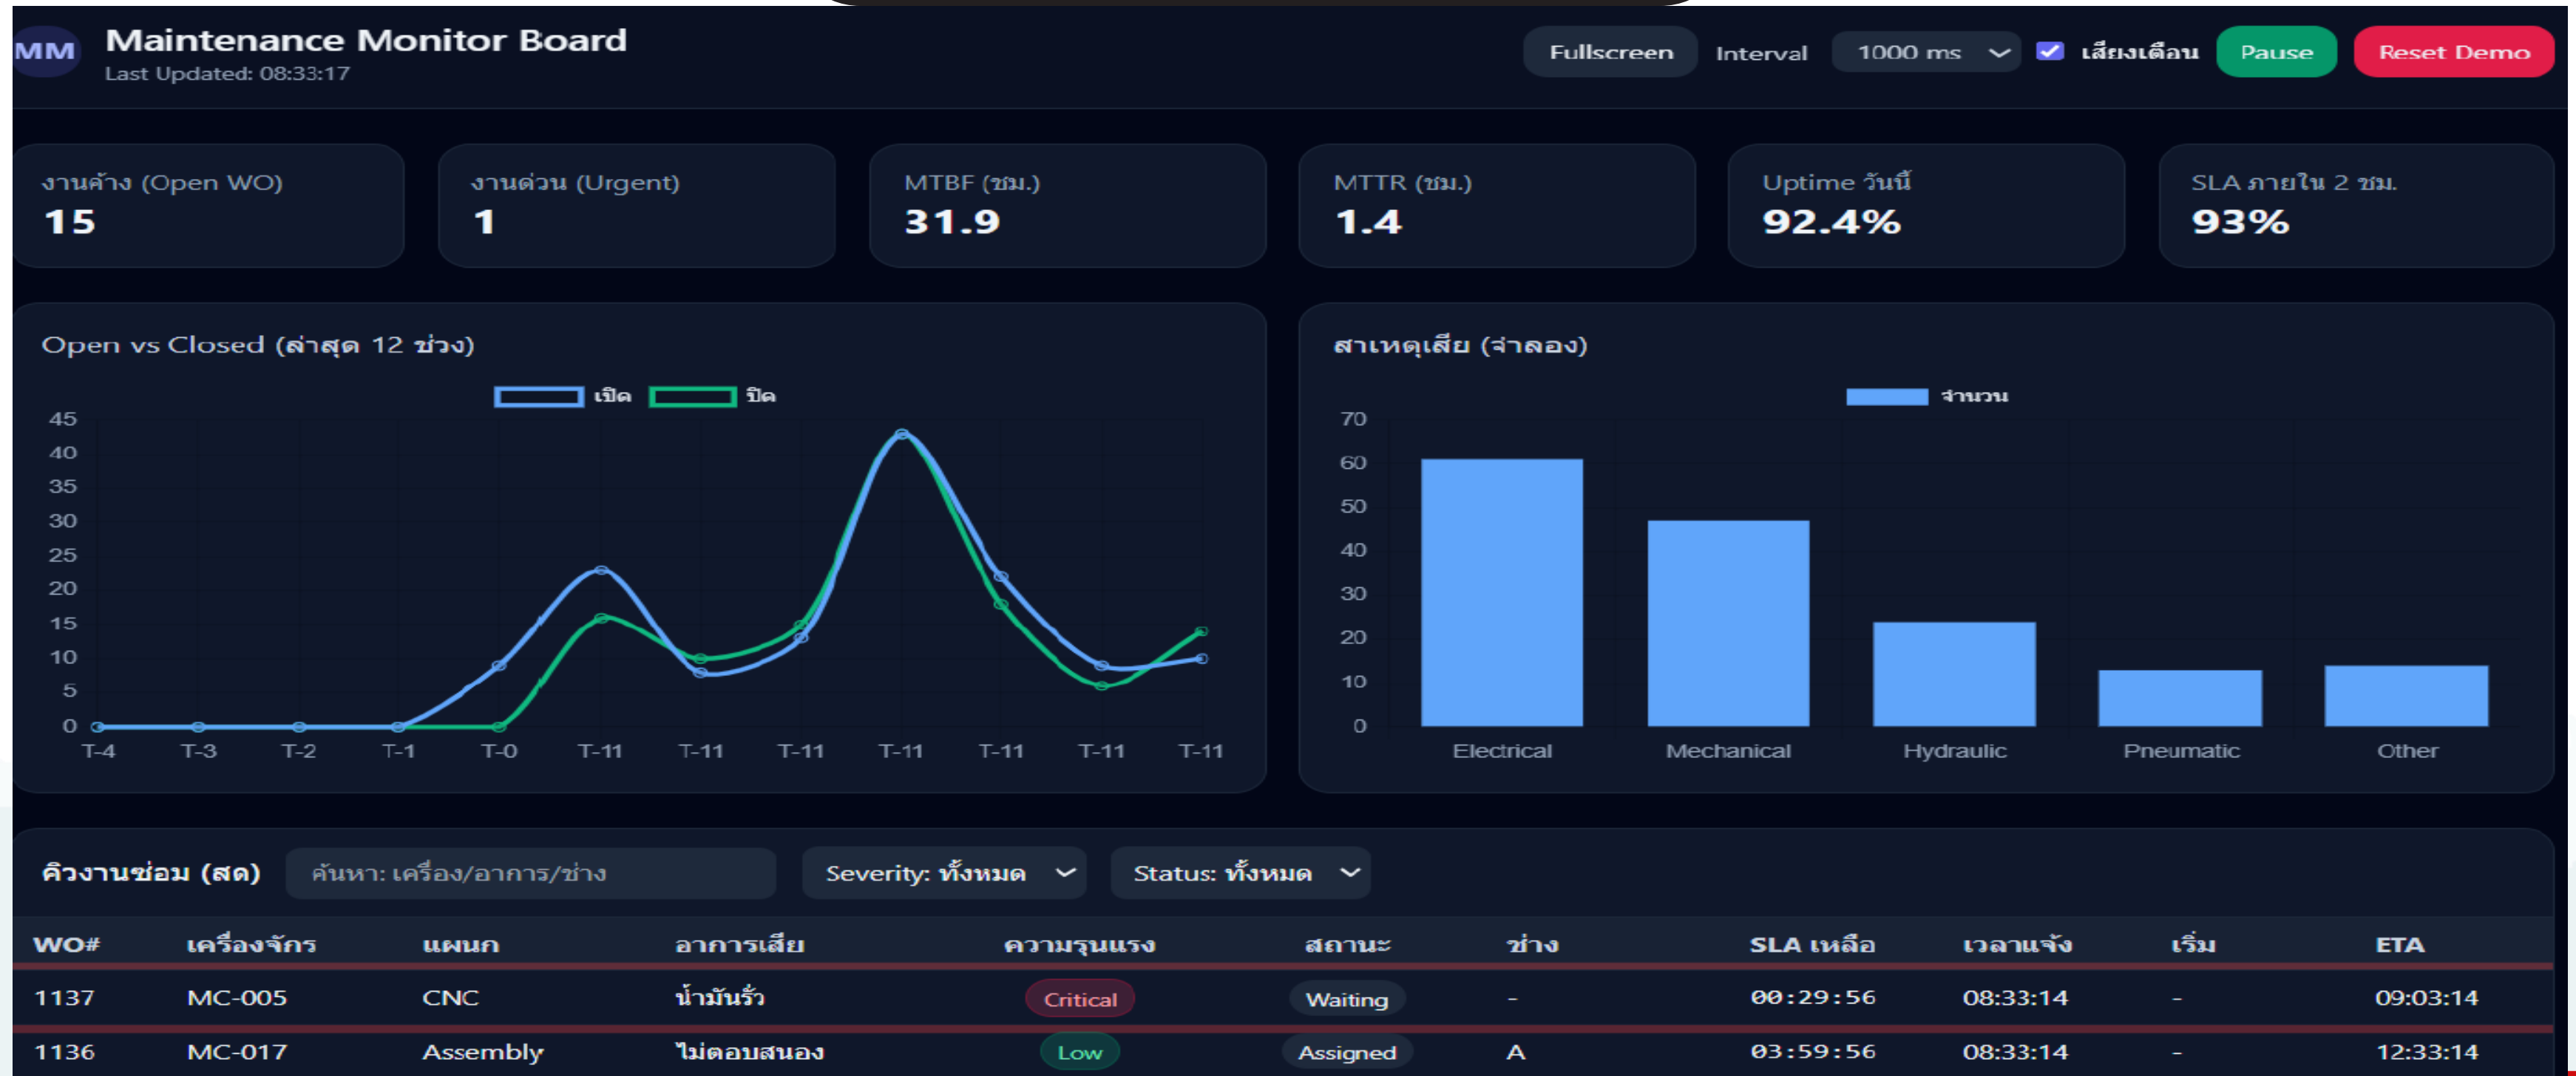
MM Maintenance Monitor Board
Last Updated: 08:33:17

Fullscreen Interval 1000 ms เสียงเตือน Pause Reset Demo

งานค้าง (Open WO)
15

งานด่วน (Urgent)
1

MTBF (ชม.)
31.9

MTTR (ชม.)
1.4

Uptime วันนี้
92.4%

SLA ภายใน 2 ชม.
93%

Open vs Closed (ล่าสุด 12 ช่วง)

เปิด ปิด

45
40
35
30
25
20
15
10
5
0

T-4 T-3 T-2 T-1 T-0 T-11 T-11 T-11 T-11 T-11 T-11 T-11

สาเหตุเสีย (จำลอง)

จำนวน

70
60
50
40
30
20
10
0

Electrical Mechanical Hydraulic Pneumatic Other

คิวงานซ่อม (สด) ค้นหา: เครื่อง/อาการ/ช่าง Severity: ทั้งหมด Status: ทั้งหมด

| WO# | เครื่องจักร | แผนก | อาการเสีย | ความรุนแรง | สถานะ | ช่าง | SLA เหลือ | เวลาแจ้ง | เริ่ม | ETA |
|---|---|---|---|---|---|---|---|---|---|---|
| 1137 | MC-005 | CNC | น้ำมันรั่ว | Critical | Waiting | - | 00:29:56 | 08:33:14 | - | 09:03:14 |
| 1136 | MC-017 | Assembly | ไม่ตอบสนอง | Low | Assigned | A | 03:59:56 | 08:33:14 | - | 12:33:14 |